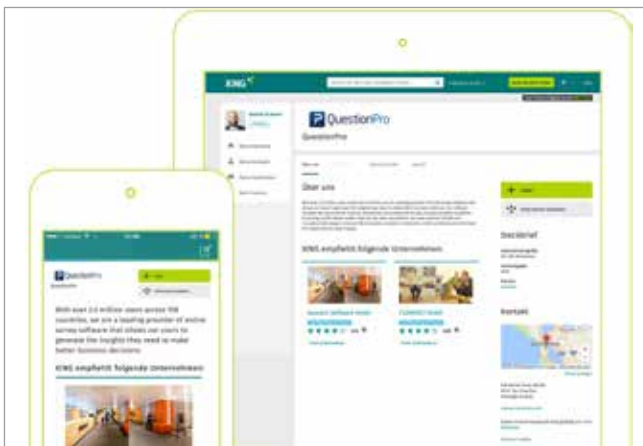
XING

QuestionPro

QuestionPro

Über uns

XING empfiehlt folgende Unternehmen

Steckbrief

Kontakt

QuestionPro

With over 2.5 million users across 100 countries, we are a leading provider of online survey software that allows our users to generate the insights they need to make better business decisions.

XING empfiehlt folgende Unternehmen